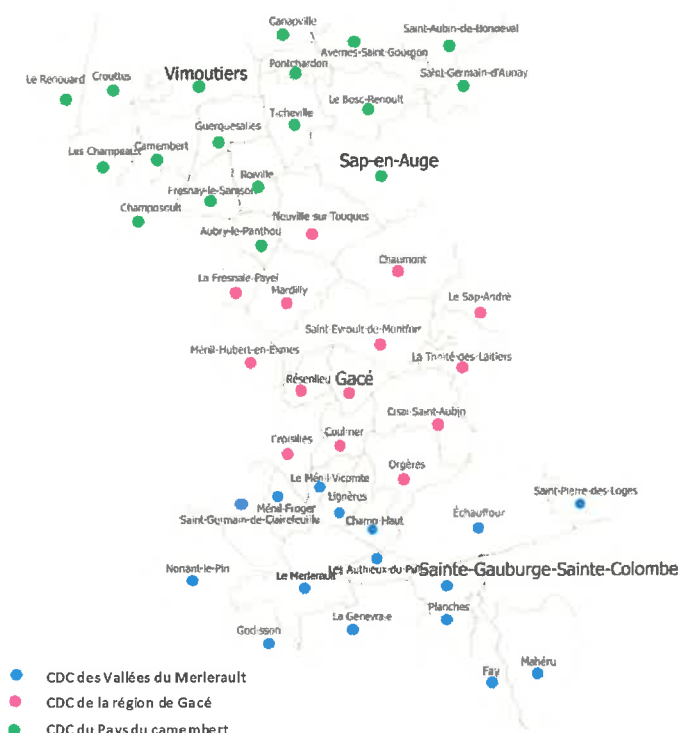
Canapville
Saint-Aubin-de-Bonneval
Avernes-Saint-Gourgon
Le Renouard
Crouttes
Vimoutiers
Pontchardon
Saint-Germain-d'Aunay
Le Bosc-Renoult
Ticheville
Guerquesalles
Les Champeaux
Camembert
Sap-en-Auge
Roiville
Fresnay-le-Samson
Champosoult
Neuville sur Touques
Aubry-le-Panthou
Chaumont
La Fresnaie-Fayel
Mardilly
Le Sap-André
Saint Evroult-de-Montfort
Ménil-Hubert-en-Exmes
La Trinité-des-Laitiers
Résenlieu
Gacé
Cisai-Saint-Aubin
Croisilles
Coulmer
Orgères
Le Ménil-Vicomte
Saint-Pierre-des-Loges
Ménil-Froger
Lignères
Saint-Germain-de-Clairefeuille
Champ-Haut
Échauffour
Nonant-le-Pin
Le Merlerault
Les Authieux-du-Puits
Sainte-Gauburge-Sainte-Colombe
Planches
Godisson
La Genevraie
Fay
Mahéru
CDC des Vallées du Merlerault
CDC de la région de Gacé
CDC du Pays du camembert